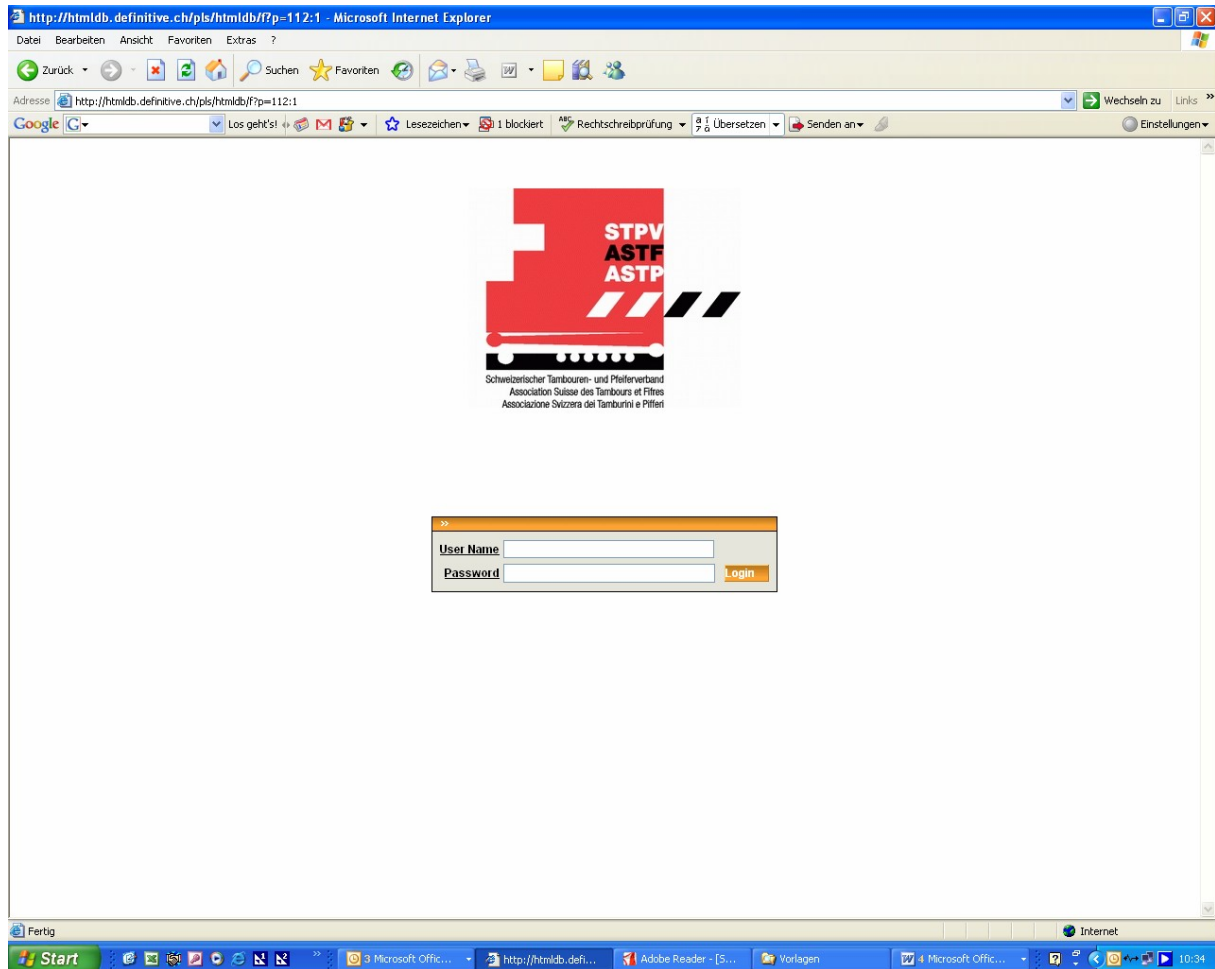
http://htmldb.definitive.ch/pls/htmldb/f?p=112:1 - Microsoft Internet Explorer

Datei Bearbeiten Ansicht Favoriten Extras ?

Zurück Suchen Favoriten

Adresse http://htmldb.definitive.ch/pls/htmldb/f?p=112:1 Wechseln zu Links

Google Los geht's! Lesezeichen 1 blockiert Rechtschreibprüfung Übersetzen Senden an Einstellungen

STPV
ASTF
ASTP

Schweizerischer Tambouren- und Pfeiferverband
Association Suisse des Tambours et Fifres
Associazione Svizzera dei Tamburini e Pifferi

»

User Name
Password
Login

Fertig
Internet

Start 3 Microsoft Offic... http://htmldb.defi... Adobe Reader - [S... Vorlagen 4 Microsoft Offic... 10:34